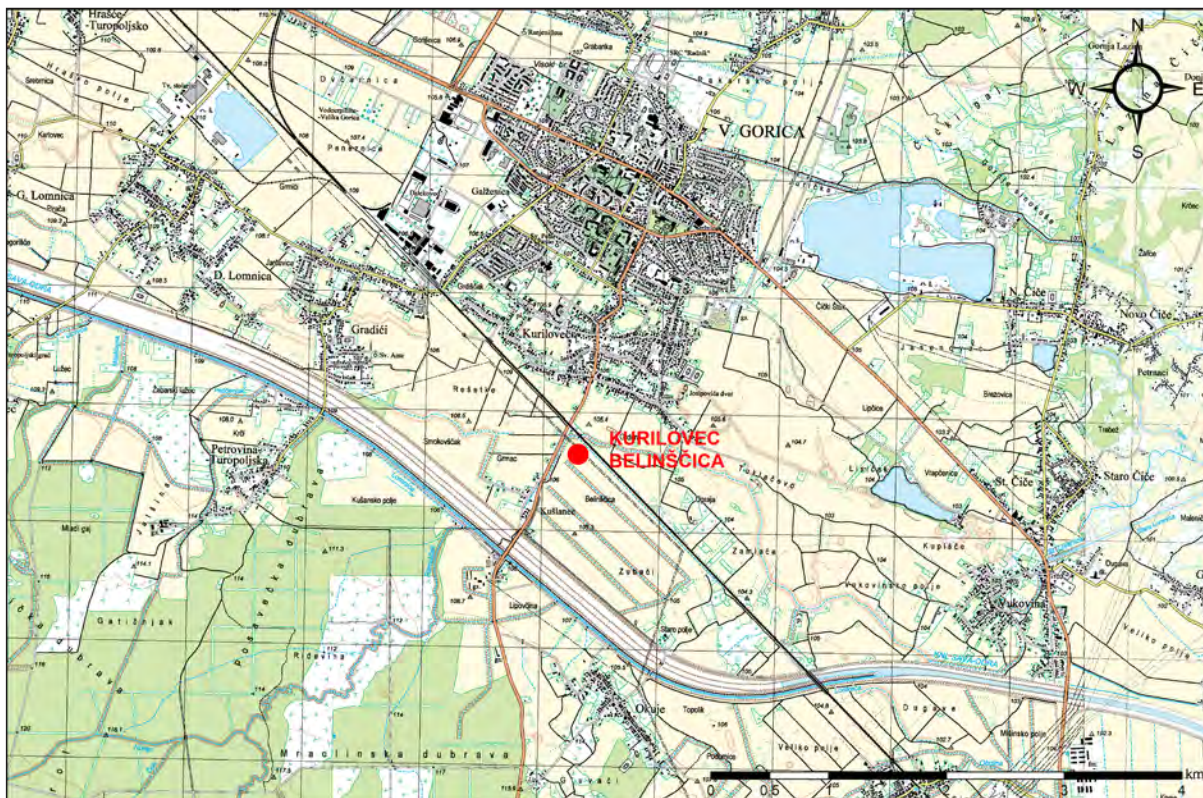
Hrašće Turopoljsko
Sasi
Karlovec
G. Lomnica
D. Lomnica
Gradići
Sv. Ana
Petrovina Turopoljska
Mladi gaj
Gatižnjak
Ribnjak
Mraclinska dubrava
Dubranec
Paneronica
Gmići
Galženica
V. GORICA
Kurilovec
Rešetve
Smokovčak
Grmac
Kušlanec
Belinšćica
Josipovića dvor
Lipovina
Zubači
Zamjača
Okuje
Topolje
Veliko polje
Staro polje
Vukovina
Vukovinsko polje
Dugave
Lipčica
Vrapčevica
St. Čiče
Staro Čiče
N. Čiče
Novo Čiče
Petrovci
Čiči Sisi
Kušansko polje
Žabarski lužac
Gornja Lomnica
Kupljačo
Mlakinsko polje
Gorica
KURILOVEC BELINŠĆICA
N
E
W
S
km
0
0.5
1
2
3
4